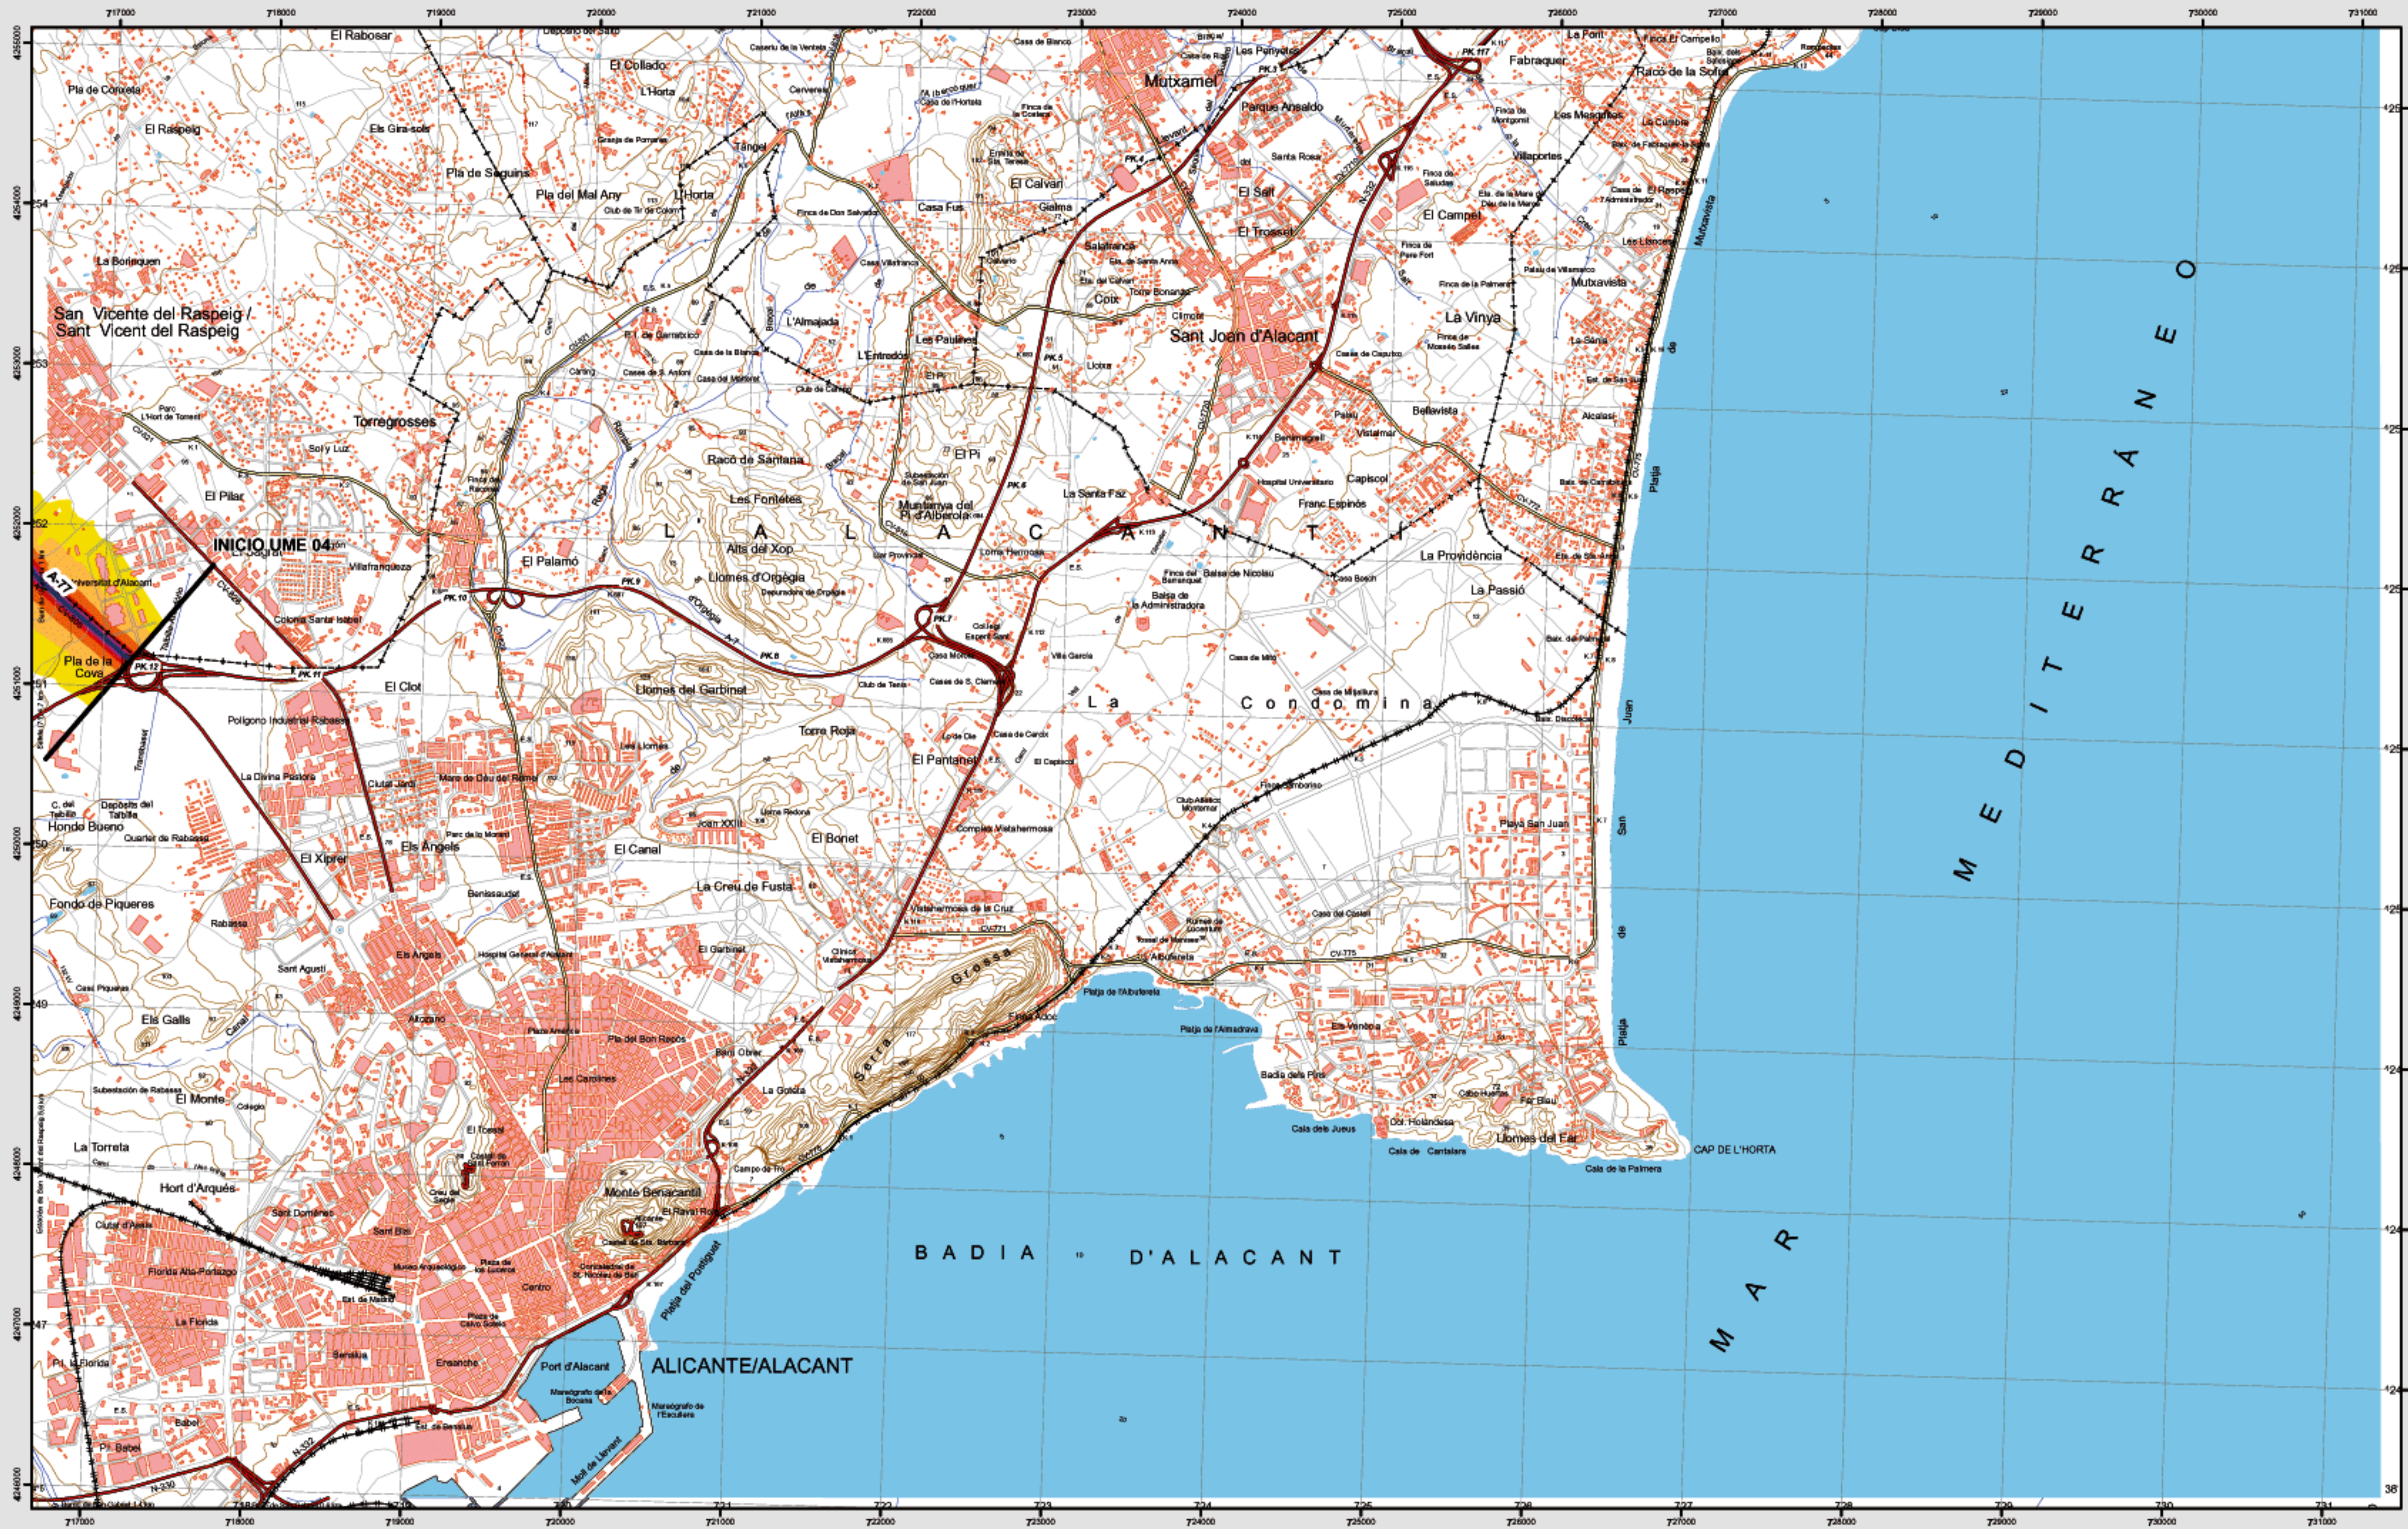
717000 718000 719000 720000 721000 722000 723000 724000 725000 726000 727000 728000 729000 730000 731000

El Rabosar
El Collado
L'Horta
Pla de Coixeta
El Raspeig
Els Gira-sols
Pla de Seguins
Pla del Mal Any
L'Horta
Tàngel
Cerverós
Mutxamel
Les Penyetes
Fabraquer
La Font
Racó de la Sofra
Parque Ansaldo
Santa Rosa
Les Margalides
Villaportes
El Calvari
Casa Fus
Gialma
El Salt
El Trosset
El Campet
La Borinquen
San Vicente del Raspeig / Sant Vicent del Raspeig
L'Almajada
Les Paulines
L'Entredor
Coix
Salafranca
Sant Joan d'Alacant
La Vinya
Mutxavista
Torregrosses
Racó de Santana
El Pi
Les Fontetes
Muntanya del Pi d'Alberola
La Santa Faz
Bellavista
Capiscol
Franc Espinós
El Pilar
INICIO UME 04
Villafranqueza
El Palamó
Alts del Xop
Llomes d'Orgègia
L' A L A C A N T Í
La Providència
La Passió
Pla de la Cova
El Clot
Llomes del Garbinet
Torre Roja
El Pantanet
La Condomina
PK 12
PK 11
PK 10
PK 9
PK 8
PK 7
PK 6
PK 5
PK 4
PK 3
PK 117
A-77
A-7
N-332
CV-775
CV-771
N-330
Hondo Bueno
El Xiprer
Els Àngels
El Canal
La Creu de Fusta
El Bonet
Joan XXIII
Platja San Juan
Fondo de Piqueres
Els Galls
Serra Grossa
Platja de l'Albufereta
Platja de l'Almadrava
Els Vèneta
Badia dels Pins
Cala dels Jueus
Cala de Cantalars
Llomes del Far
Far Blau
CAP DE L'HORTA
Cala de la Palmera
El Monte
La Torreta
Hort d'Arqués
Monte Benacantil
El Raval Roig
Platja del Postiguet
Port d'Alacant
ALICANTE/ALACANT
BADIA D'ALACANT
MAR MEDITERRÁNEO
Platja de San Juan
Sant Blai
Florida Alta-Portazgo
La Florida
Centro
Ensanche
Benalúa
Babel
Pl. Babel
Pl. la Florida
Ciutat d'Asís
Sant Domènec
La Goteta
Beni Obrer
Les Carolines
Pla del Bon Repòs
Altozano
Sant Agustí
Rabassa
Polígono Industrial Rabassa
Ciutat Jardí
Mare de Déu del Remei
Els Angels
Hospital General d'Alacant
Benissaudet
El Garbinet
Ciudad Jardín
Colonia Santa Isabel
Sol y Luz
Albufereta
Vistahermosa de la Cruz
Complejo Vistahermosa
Lloma Hermosa
Cabo Huertas
Col. Holandesa
Moll de Llevant
38